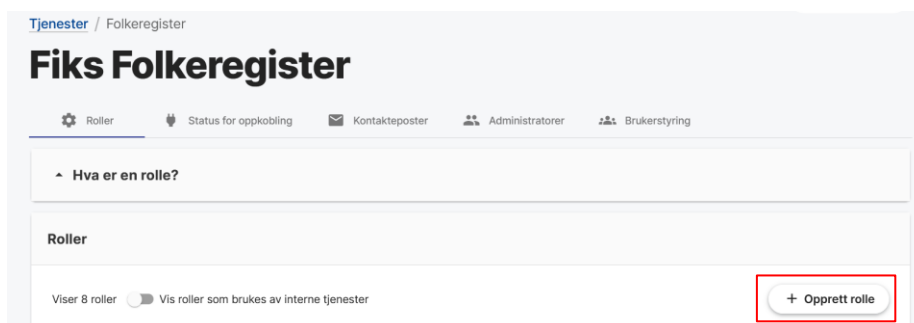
Tjenester / Folkeregister

Fiks Folkeregister

Roller Status for oppkobling Kontakteposter Administratorer Brukerstyring

Hva er en rolle?

Roller

Viser 8 roller Vis roller som brukes av interne tjenester

+ Opprett rolle